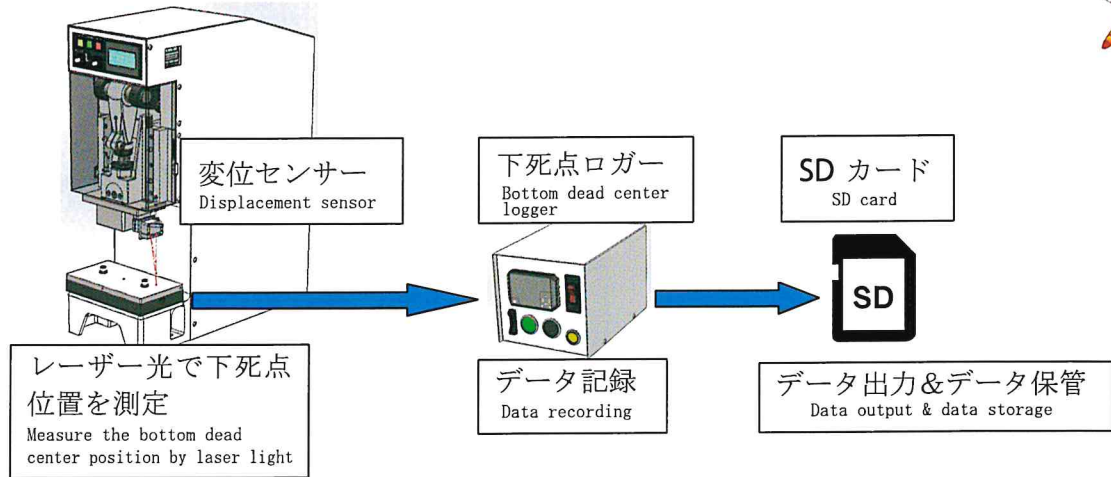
変位センサー
Displacement sensor

下死点ロガー
Bottom dead center logger

SD カード
SD card

SD

レーザー光で下死点位置を測定
Measure the bottom dead center position by laser light

データ記録
Data recording

データ出力&データ保管
Data output & data storage